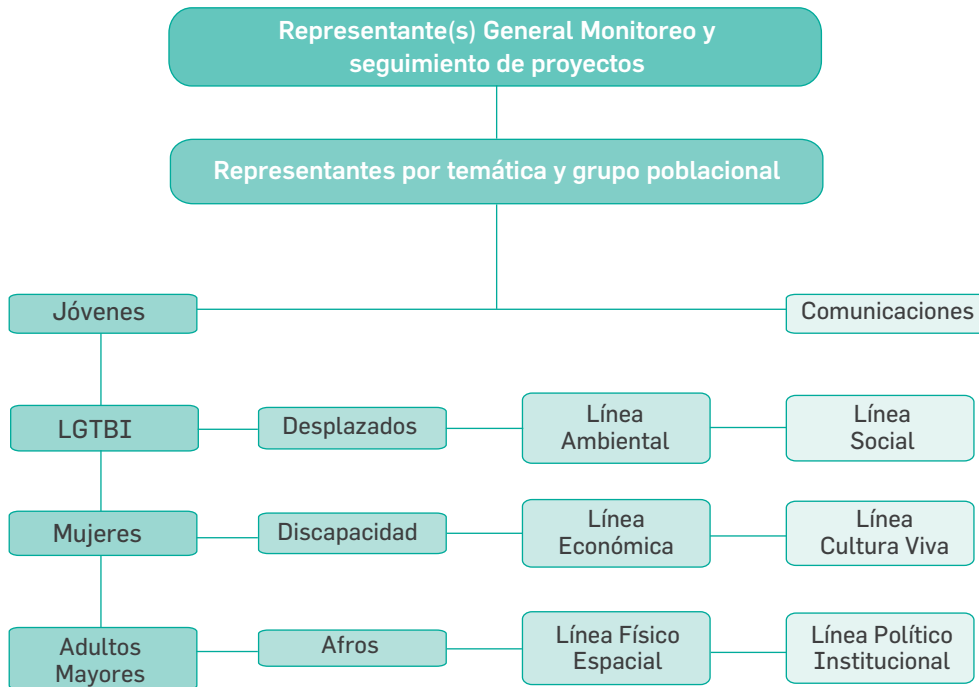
Representante(s) General Monitoreo y seguimiento de proyectos

Representantes por temática y grupo poblacional

Jóvenes

Comunicaciones

LGTBI

Desplazados

Línea Ambiental

Línea Social

Mujeres

Discapacidad

Línea Económica

Línea Cultura Viva

Adultos Mayores

Afros

Línea Físico Espacial

Línea Político Institucional